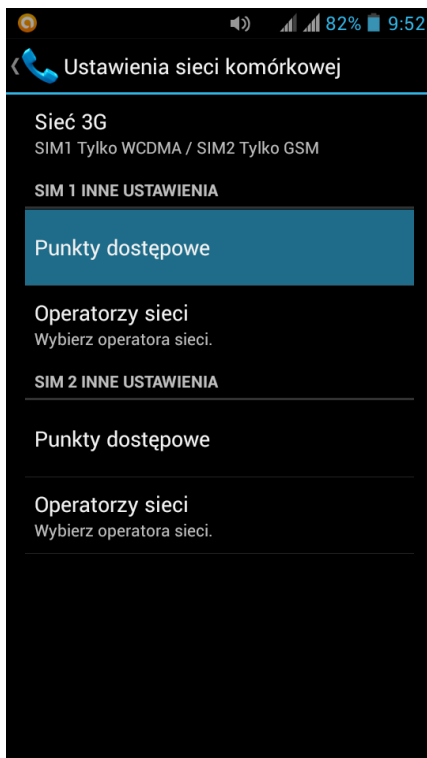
82% 9:52

Ustawienia sieci komórkowej

Sieć 3G
SIM1 Tylko WCDMA / SIM2 Tylko GSM

SIM 1 INNE USTAWIENIA

Punkty dostępowe

Operatorzy sieci
Wybierz operatora sieci.

SIM 2 INNE USTAWIENIA

Punkty dostępowe

Operatorzy sieci
Wybierz operatora sieci.